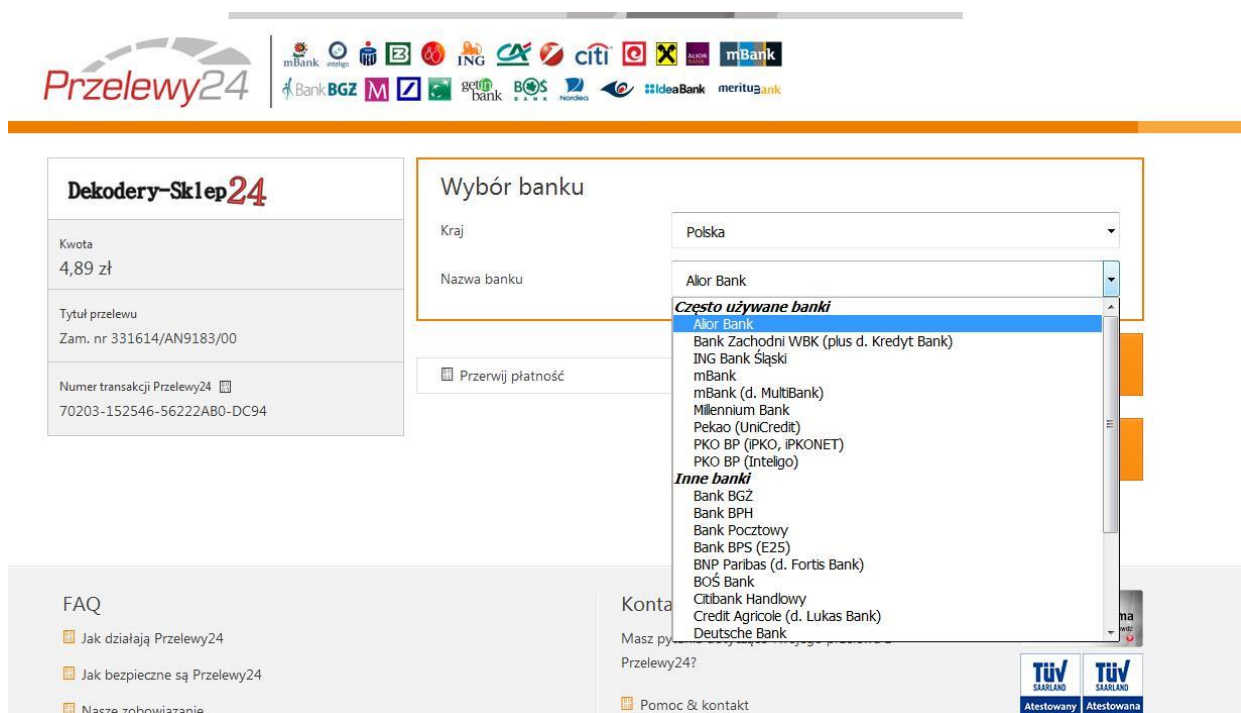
Przelewy24

mBank inteligo ING citi mBank
BankBGZ getin bank BOŚ Nordea IdeaBank meritum bank

Dekodery-Sklep24

Kwota
4,89 zł

Tytuł przelewu
Zam. nr 331614/AN9183/00

Numer transakcji Przelewy24
70203-152546-56222AB0-DC94

Wybór banku

Kraj
Polska

Nazwa banku
Alior Bank

Często używane banki
Alior Bank
Bank Zachodni WBK (plus d. Kredyt Bank)
ING Bank Śląski
mBank
mBank (d. MultiBank)
Millennium Bank
Pekao (UniCredit)
PKO BP (iPKO, iPKONET)
PKO BP (Inteligo)
Inne banki
Bank BGŻ
Bank BPH
Bank Pocztowy
Bank BPS (E25)
BNP Paribas (d. Fortis Bank)
BOŚ Bank
Citibank Handlowy
Credit Agricole (d. Lukas Bank)
Deutsche Bank

Przerwij płatność

FAQ
Jak działają Przelewy24
Jak bezpieczne są Przelewy24
Nasze zobowiązanie

Konta
Masz py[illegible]
Przelewy24?
Pomoc & kontakt

TÜV SAARLAND Atestowany
TÜV SAARLAND Atestowana